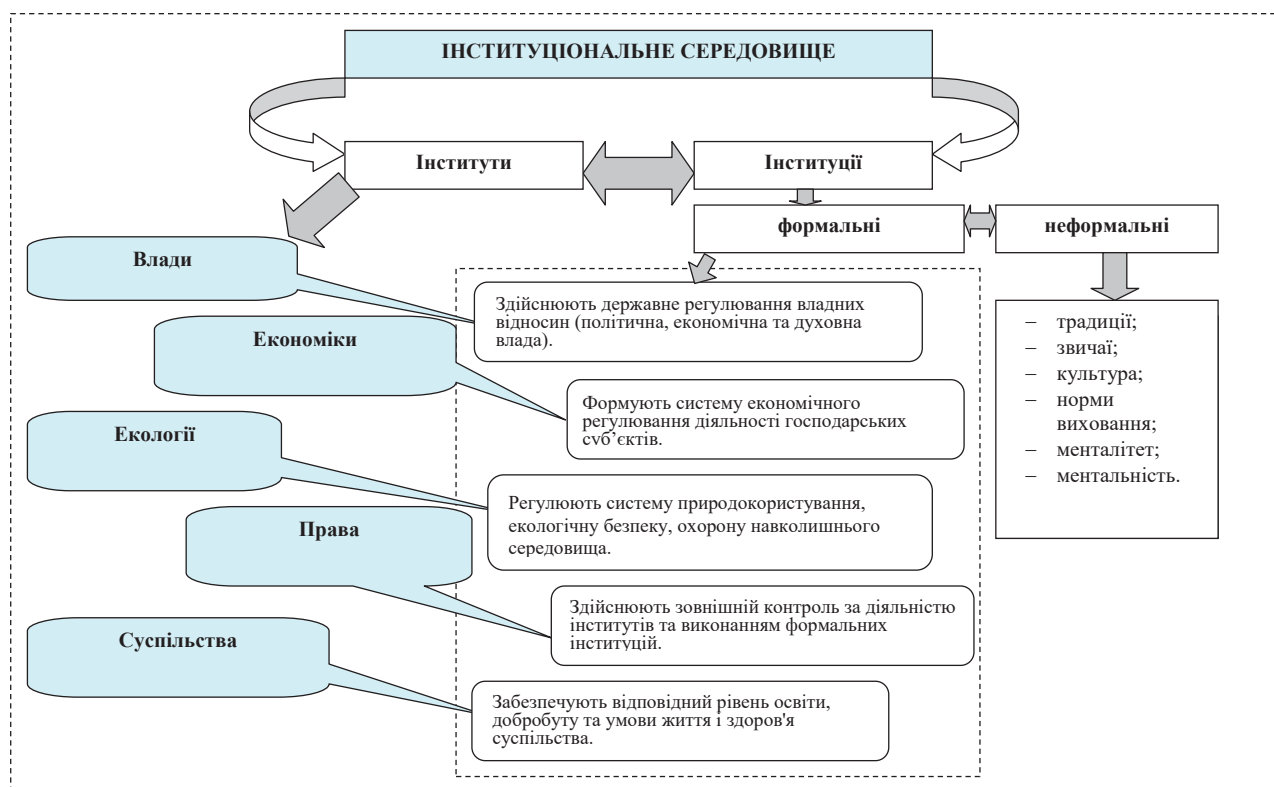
ІНСТИТУЦІОНАЛЬНЕ СЕРЕДОВИЩЕ

Інститути

Інституції

формальні

неформальні

Влади

Здійснюють державне регулювання владних відносин (політична, економічна та духовна влада).

Економіки

Формують систему економічного регулювання діяльності господарських суб'єктів.

Екології

Регулюють систему природокористування, екологічну безпеку, охорону навколишнього середовища.

Права

Здійснюють зовнішній контроль за діяльністю інститутів та виконанням формальних інституцій.

Суспільства

Забезпечують відповідний рівень освіти, добробуту та умови життя і здоров'я суспільства.

– традиції;
– звичаї;
– культура;
– норми виховання;
– менталітет;
– ментальність.